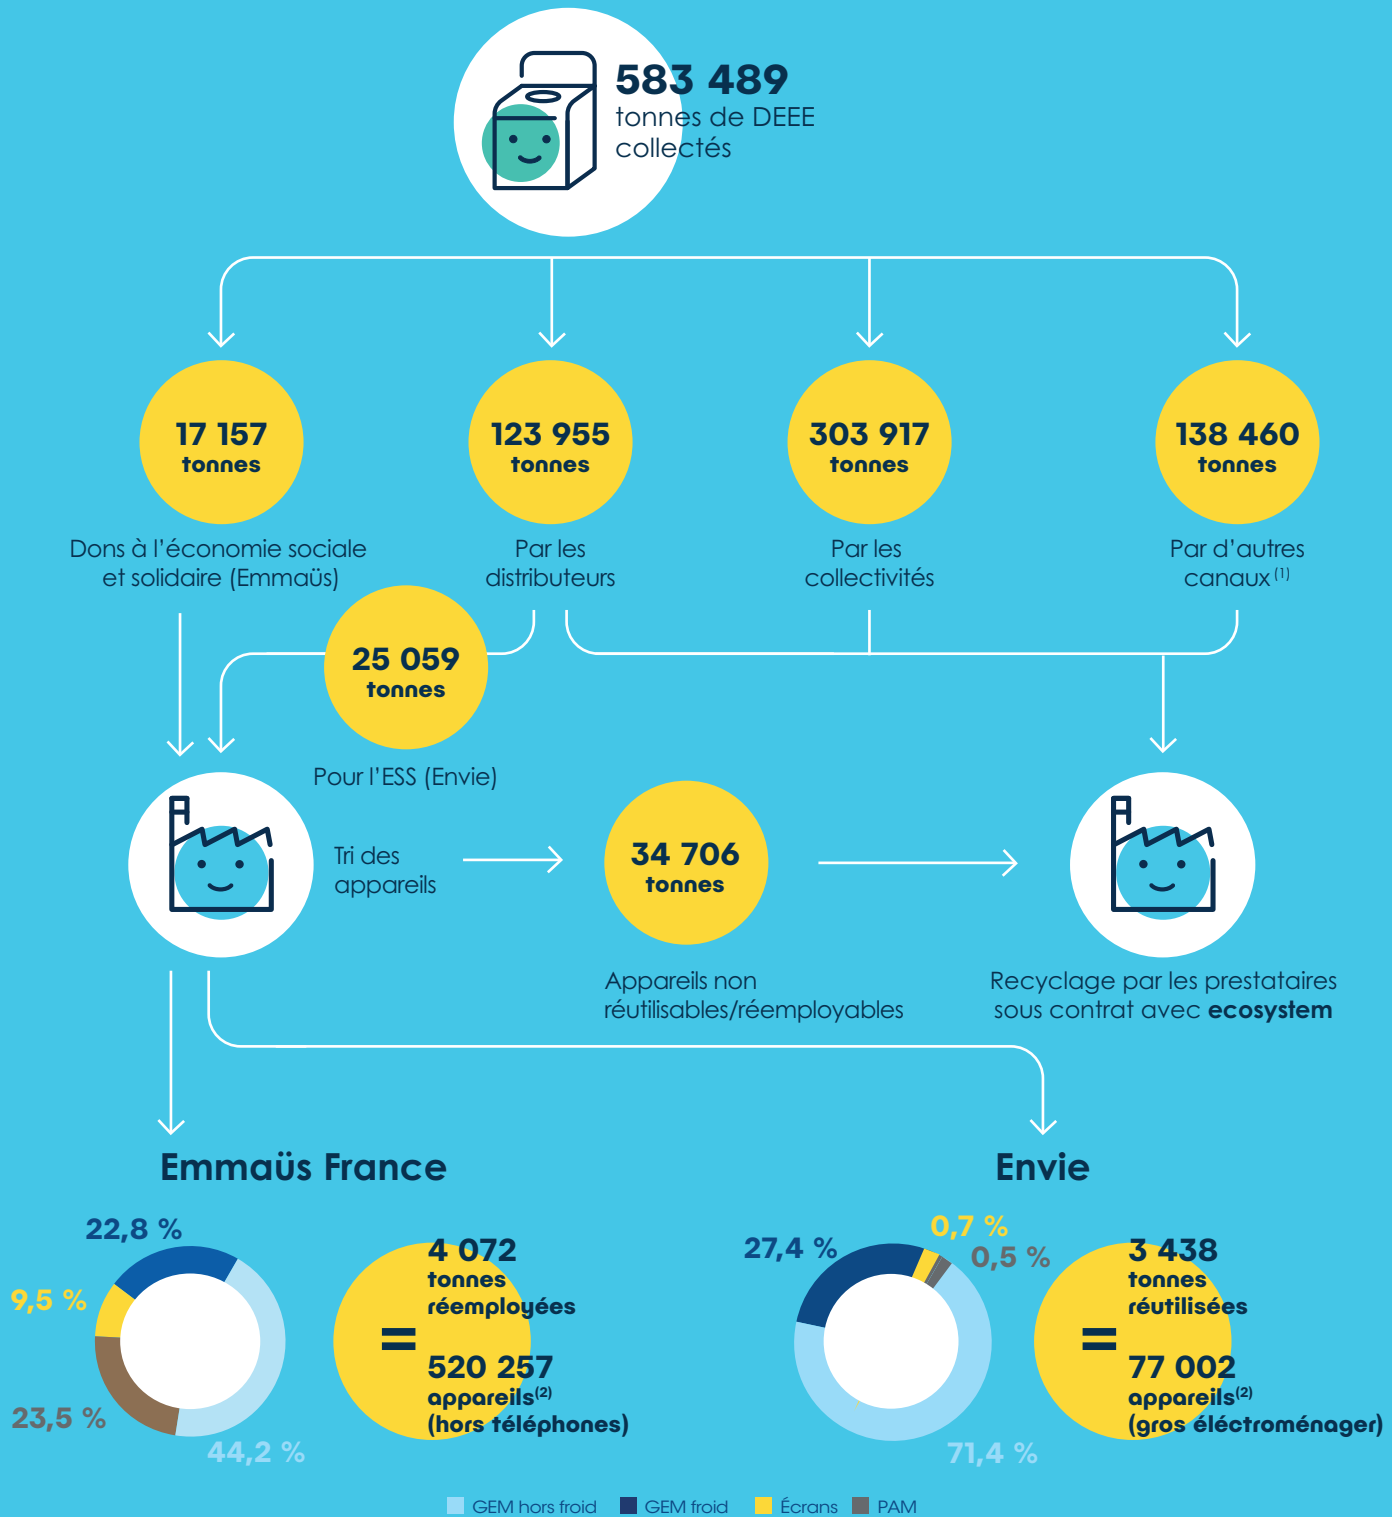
583 489
tonnes de DEEE collectés

17 157
tonnes
Dons à l'économie sociale et solidaire (Emmaüs)

123 955
tonnes
Par les distributeurs

303 917
tonnes
Par les collectivités

138 460
tonnes
Par d'autres canaux $^{(1)}$

25 059
tonnes
Pour l'ESS (Envie)

Tri des appareils

34 706
tonnes
Appareils non réutilisables/réemployables

Recyclage par les prestataires sous contrat avec **ecosystem**

Emmaüs France

22,8 %
9,5 %
23,5 %
44,2 %

=
4 072
tonnes
réemployées

520 257
appareils$^{(2)}$
(hors téléphones)

Envie

27,4 %
0,7 %
0,5 %
71,4 %

=
3 438
tonnes
réutilisées

77 002
appareils$^{(2)}$
(gros éléctroménager)

GEM hors froid GEM froid Écrans PAM